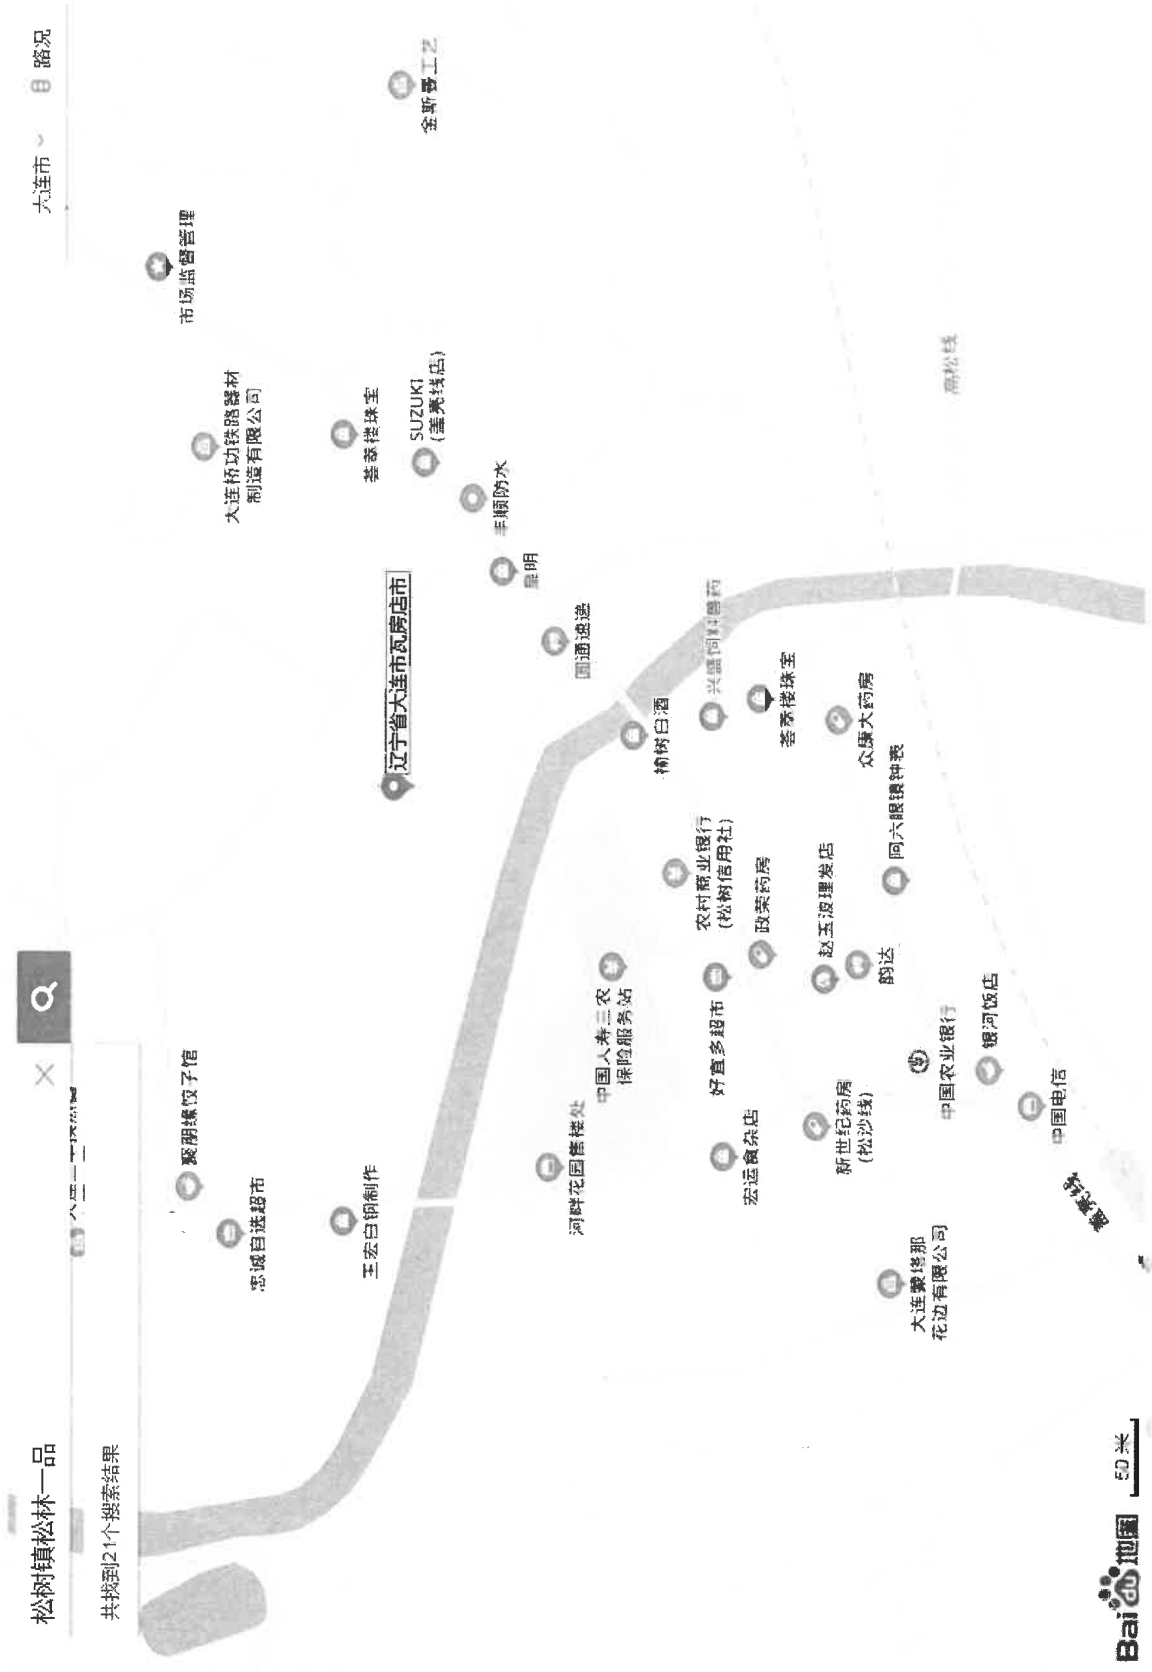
松树镇松林一品
共找到21个搜索结果
大连市
路况
全新苏工Z
市场监督管理
大连桥功铁路器材制造有限公司
荟泰楼珠宝
SUZUKI (盖亮线店)
丰顺防水
昌明
辽宁省大连市瓦房店市
圆通速递
兴盛同仁堂药
榆树白酒
荟泰楼珠宝
众康大药房
高松线
农村商业银行(松树信用社)
同六眼镜钟表
政策药房
赵玉波理发店
韵达
中国人寿三农保险服务站
好直多超市
中国农业银行
银河饭店
新世纪药房(松沙线)
中国电信
宏远食杂店
河畔花园售楼处
王宏白钢制作
忠诚自选超市
聚朋缘饺子馆
大连聚塔那花边有限公司
50米
Bai地图